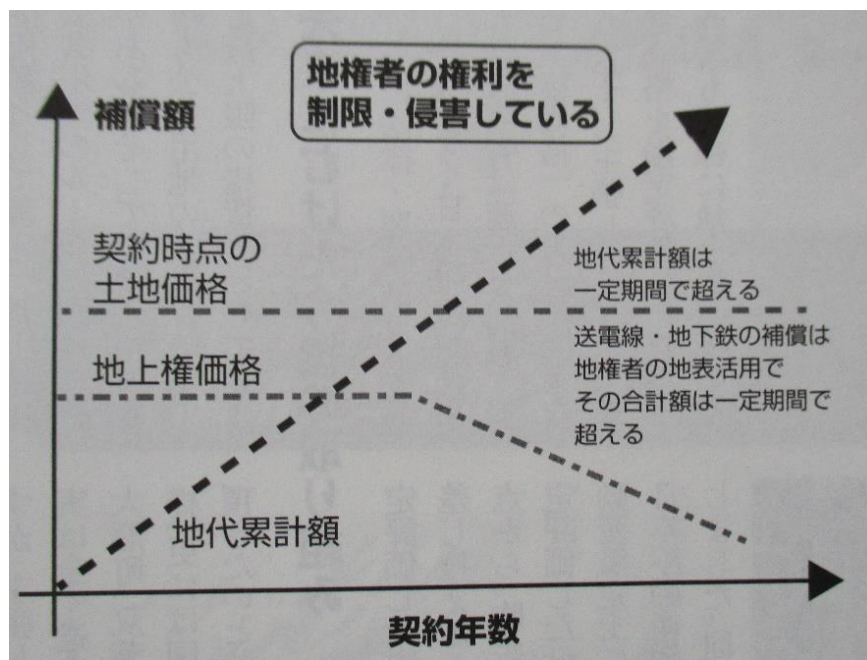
地権者の権利を
制限・侵害している

補償額

契約時点の
土地価格

地代累計額は
一定期間で超える

地上権価格

送電線・地下鉄の補償は
地権者の地表活用で
その合計額は一定期間で
超える

地代累計額

契約年数